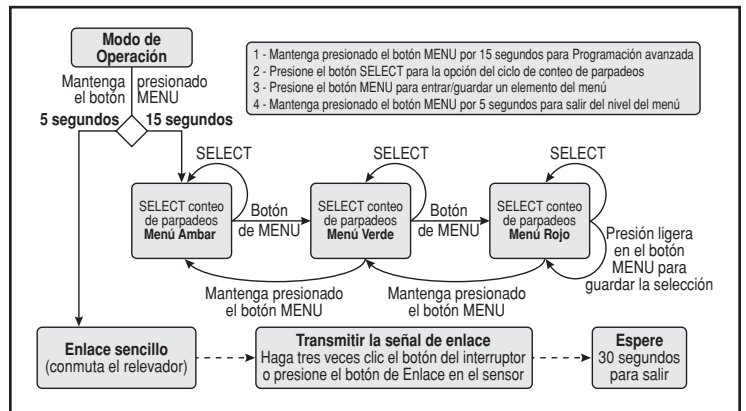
Modo de Operación

Mantenga el botón presionado MENU

5 segundos

15 segundos

1 - Mantenga presionado el botón MENU por 15 segundos para Programación avanzada
2 - Presione el botón SELECT para la opción del ciclo de conteo de parpadeos
3 - Presione el botón MENU para entrar/guardar un elemento del menú
4 - Mantenga presionado el botón MENU por 5 segundos para salir del nivel del menú

SELECT

SELECT conteo de parpadeos Menú Ambar

Botón de MENU

SELECT

SELECT conteo de parpadeos Menú Verde

Botón de MENU

SELECT

SELECT conteo de parpadeos Menú Rojo

Presión ligera en el botón MENU para guardar la selección

Mantenga presionado el botón MENU

Mantenga presionado el botón MENU

Enlace sencillo (conmuta el relevador)

Transmitir la señal de enlace
Haga tres veces clic el botón del interruptor o presione el botón de Enlace en el sensor

Espere
30 segundos para salir